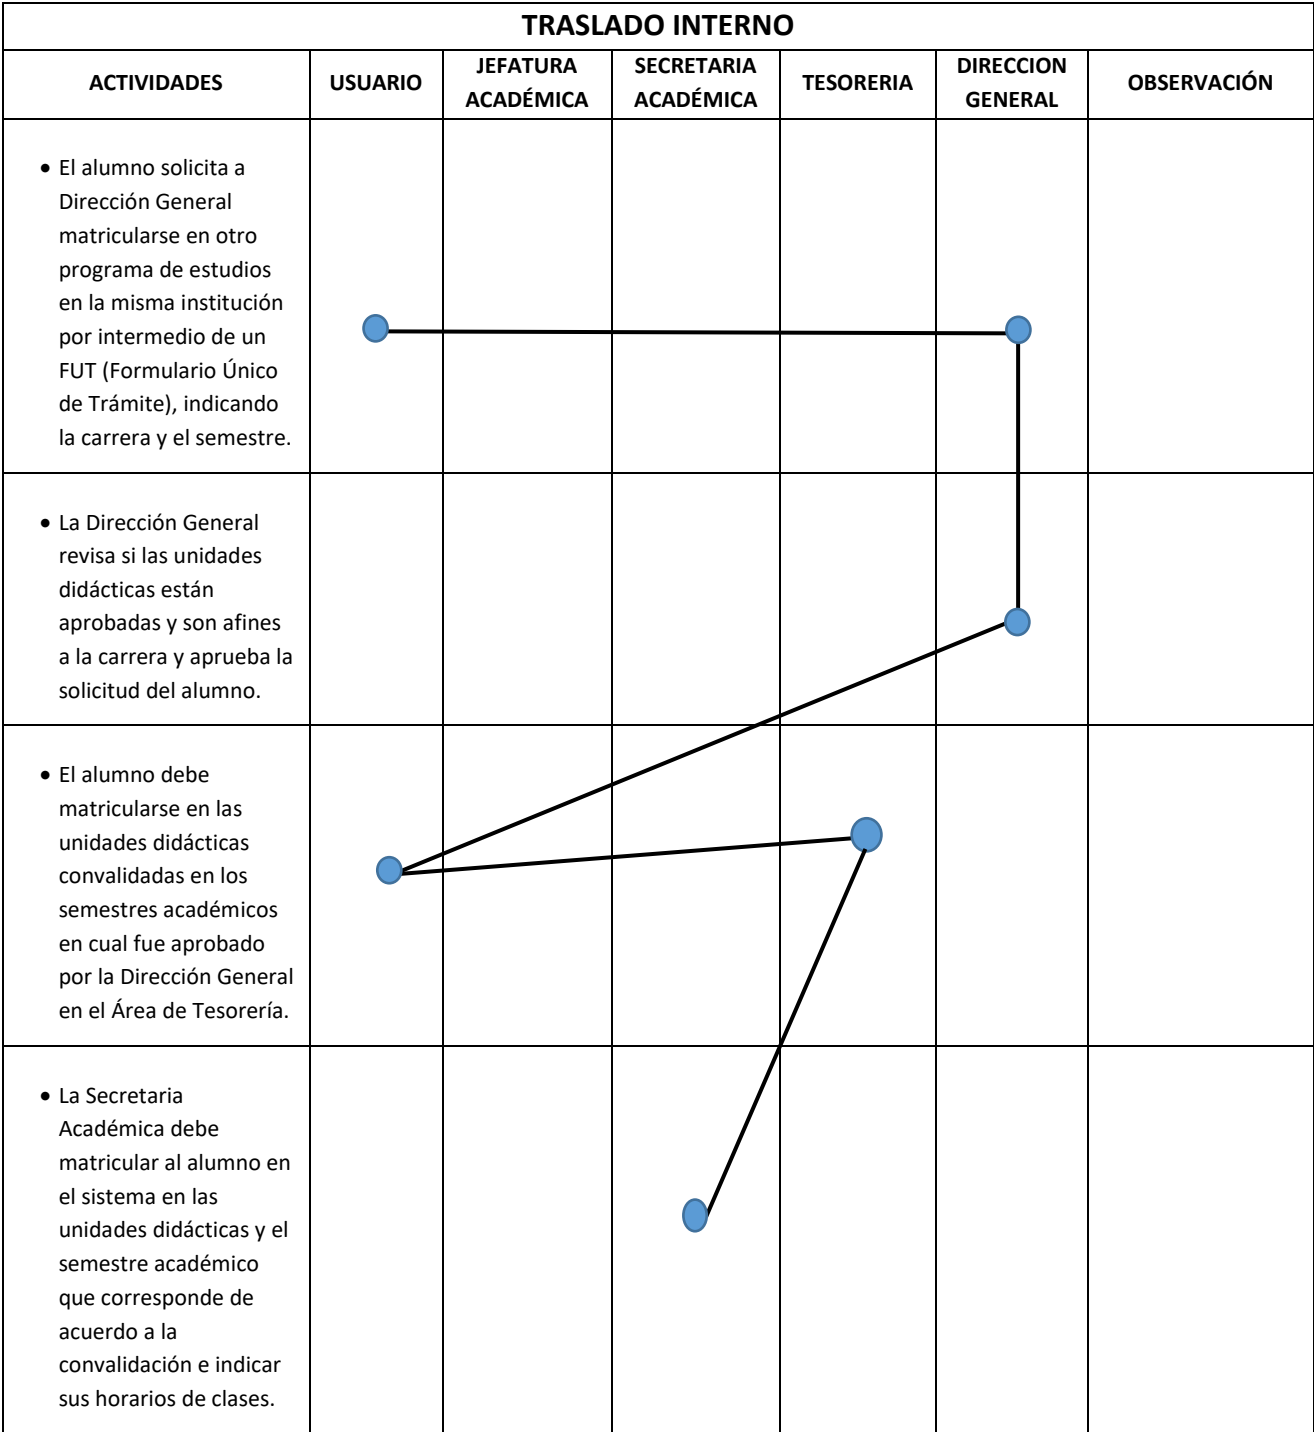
| TRASLADO INTERNO | | | | | | |
|---|---|---|---|---|---|---|
| ACTIVIDADES | USUARIO | JEFATURA ACADÉMICA | SECRETARIA ACADÉMICA | TESORERIA | DIRECCION GENERAL | OBSERVACIÓN |
| • El alumno solicita a Dirección General matricularse en otro programa de estudios en la misma institución por intermedio de un FUT (Formulario Único de Trámite), indicando la carrera y el semestre. | | | | | | |
| • La Dirección General revisa si las unidades didácticas están aprobadas y son afines a la carrera y aprueba la solicitud del alumno. | | | | | | |
| • El alumno debe matricularse en las unidades didácticas convalidadas en los semestres académicos en cual fue aprobado por la Dirección General en el Área de Tesorería. | | | | | | |
| • La Secretaria Académica debe matricular al alumno en el sistema en las unidades didácticas y el semestre académico que corresponde de acuerdo a la convalidación e indicar sus horarios de clases. | | | | | | |